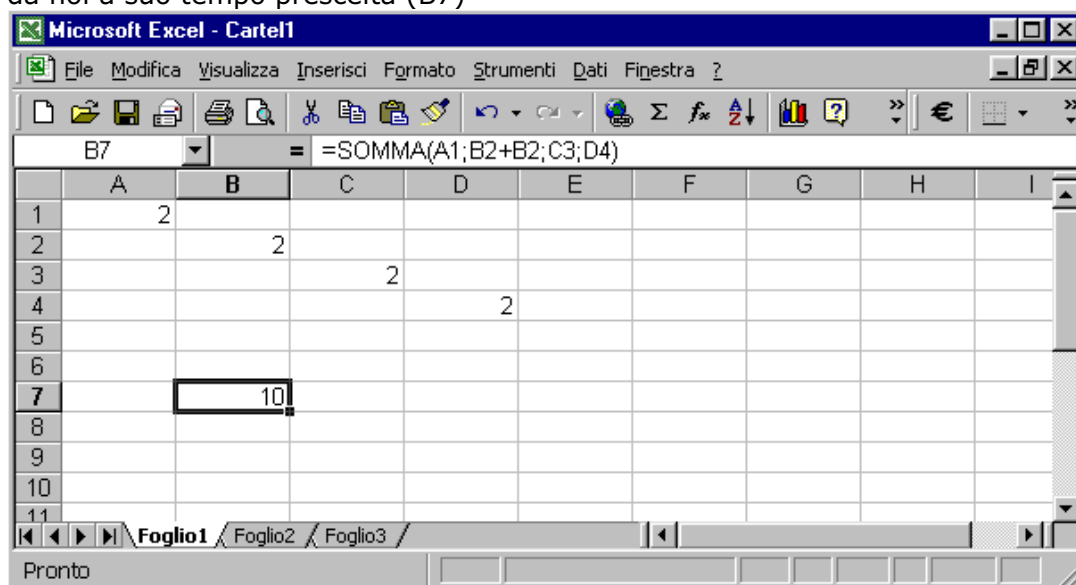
da noi a suo tempo prescelta (B7)

Microsoft Excel - Cartel1

File Modifica Visualizza Inserisci Formato Strumenti Dati Finestra ?

B7 = =SOMMA(A1;B2+B2;C3;D4)

| | A | B | C | D | E | F | G | H | I |
|---|---|---|---|---|---|---|---|---|---|
| 1 | 2 | | | | | | | | |
| 2 | | 2 | | | | | | | |
| 3 | | | 2 | | | | | | |
| 4 | | | | 2 | | | | | |
| 5 | | | | | | | | | |
| 6 | | | | | | | | | |
| 7 | | 10 | | | | | | | |
| 8 | | | | | | | | | |
| 9 | | | | | | | | | |
| 10 | | | | | | | | | |
| 11 | | | | | | | | | |

Foglio1 Foglio2 Foglio3

Pronto